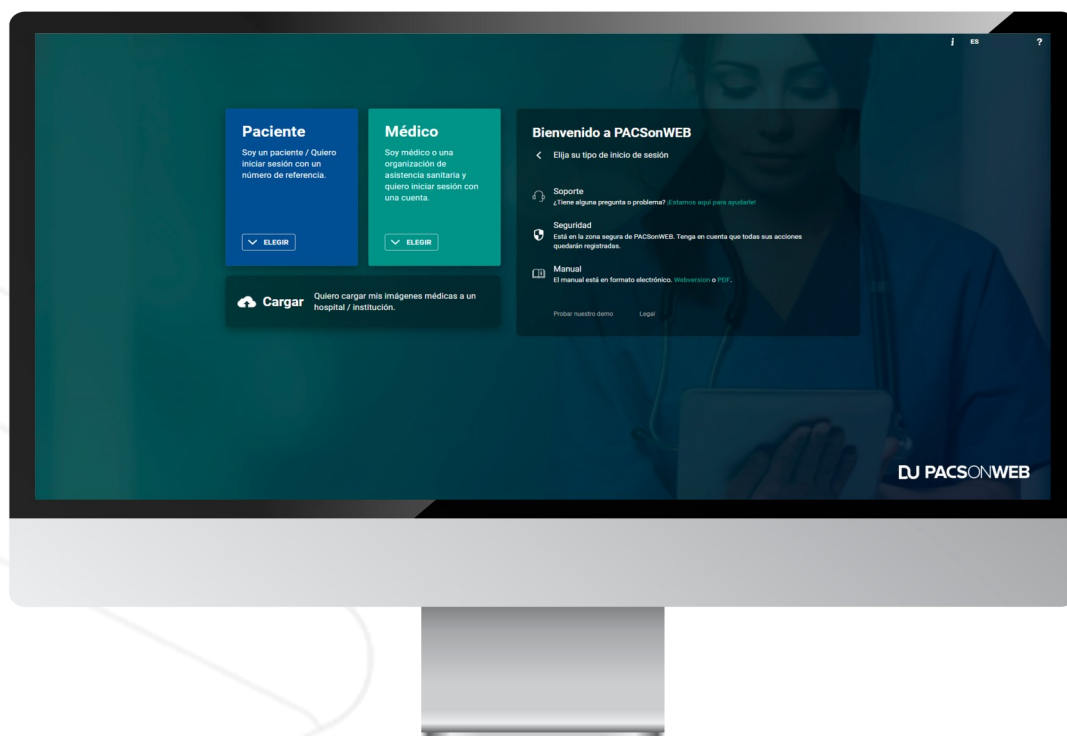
i ES ?

Paciente
Soy un paciente / Quiero iniciar sesión con un número de referencia.

ELEGIR

Médico
Soy médico o una organización de asistencia sanitaria y quiero iniciar sesión con una cuenta.

ELEGIR

Cargar Quiero cargar mis imágenes médicas a un hospital / institución.

Bienvenido a PACSonWEB
Elija su tipo de inicio de sesión

Soporte
¿Tiene alguna pregunta o problema? ¡Estamos aquí para ayudarle!

Seguridad
Está en la zona segura de PACSonWEB. Tenga en cuenta que todas sus acciones quedarán registradas.

Manual
El manual está en formato electrónico. Webversion o PDF.

Probar nuestro demo Legal

DJ PACSONWEB